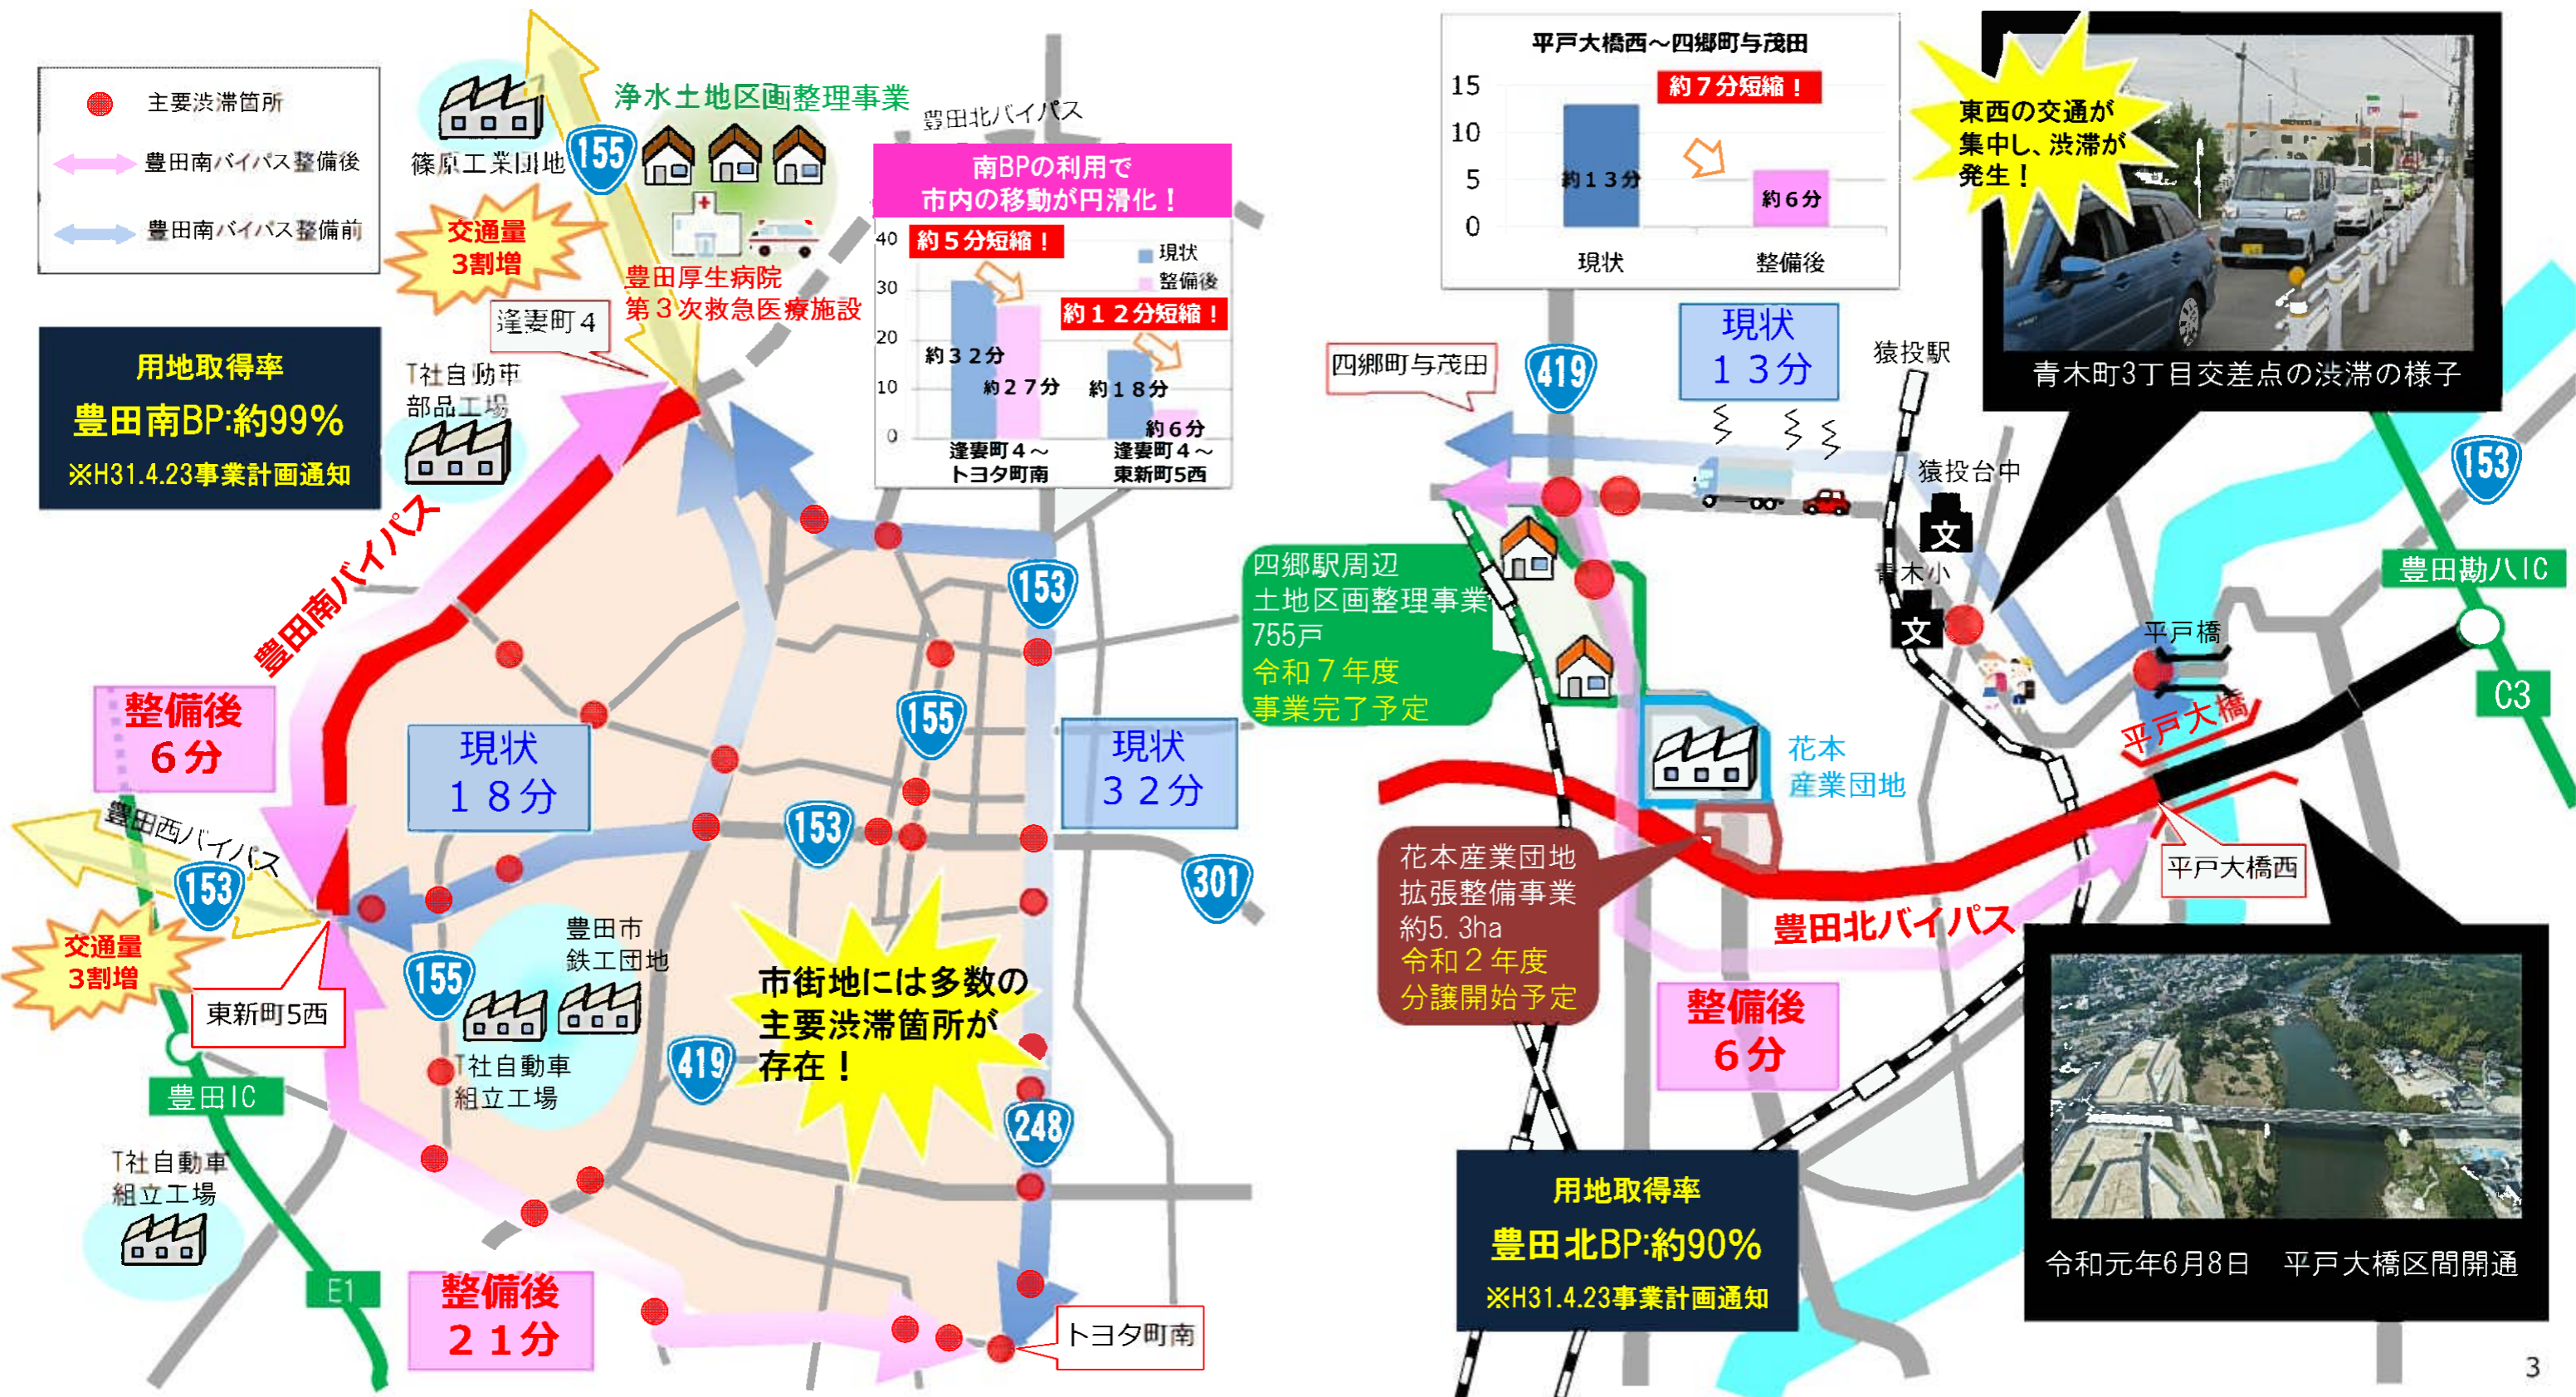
主要渋滞箇所
豊田南バイパス整備後
豊田南バイパス整備前

篠原工業団地
155
浄水土地区画整理事業
豊田北バイパス
豊田厚生病院
第３次救急医療施設
交通量
3割増
逢妻町４

南BPの利用で
市内の移動が円滑化！
40
30
20
10
0
約５分短縮！
現状
整備後
約１２分短縮！
約３２分
約２７分
約１８分
約６分
逢妻町４～
トヨタ町南
逢妻町４～
東新町5西

用地取得率
豊田南BP:約99%
※H31.4.23事業計画通知

T社自動車
部品工場

豊田南バイパス
整備後
６分
現状
１８分
現状
３２分
153
155
153
301
豊田西バイパス
153
交通量
3割増
東新町5西
155
豊田市
鉄工団地
T社自動車
組立工場
市街地には多数の
主要渋滞箇所が
存在！
419
248
豊田IC
T社自動車
組立工場
E1
整備後
２１分
トヨタ町南

平戸大橋西～四郷町与茂田
15
10
5
0
約７分短縮！
約１３分
約６分
現状
整備後

東西の交通が
集中し、渋滞が
発生！
青木町3丁目交差点の渋滞の様子

四郷町与茂田
419
現状
１３分
猿投駅
猿投台中
文
青木小
文
153
豊田勘八IC
四郷駅周辺
土地区画整理事業
755戸
令和７年度
事業完了予定
平戸橋
平戸大橋
C3
花本
産業団地
花本産業団地
拡張整備事業
約5．3ha
令和２年度
分譲開始予定
豊田北バイパス
平戸大橋西
整備後
６分
用地取得率
豊田北BP:約90%
※H31.4.23事業計画通知
令和元年6月8日　平戸大橋区間開通
3